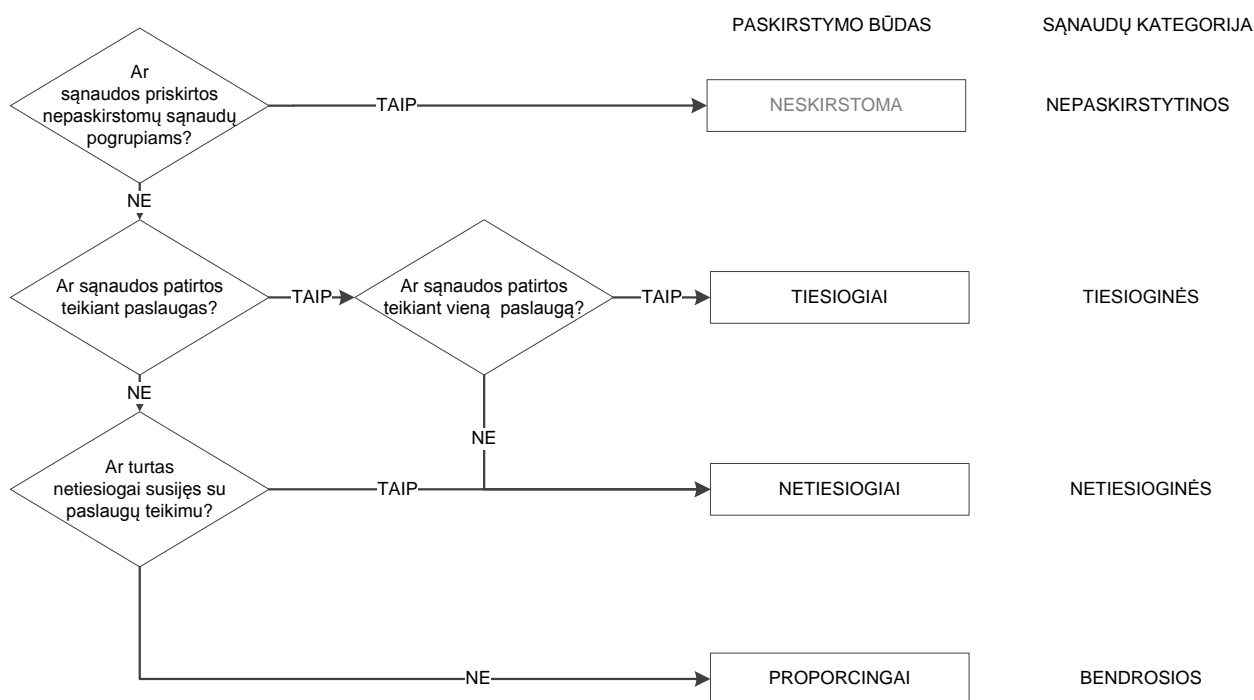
PASKIRSTYMO BŪDAS

SĄNAUDŲ KATEGORIJA

Ar sąnaudos priskirtos nepaskirstomų sąnaudų pogrupiams?

TAIP

NESKIRSTOMA

NEPASKIRSTYTINOS

NE

Ar sąnaudos patirtos teikiant paslaugas?

TAIP

Ar sąnaudos patirtos teikiant vieną paslaugą?

TAIP

TIESIOGIAI

TIESIOGINĖS

NE

NE

Ar turtas netiesiogai susijęs su paslaugų teikimu?

TAIP

NETIESIOGIAI

NETIESIOGINĖS

NE

PROPORCINGAI

BENDROSIOS